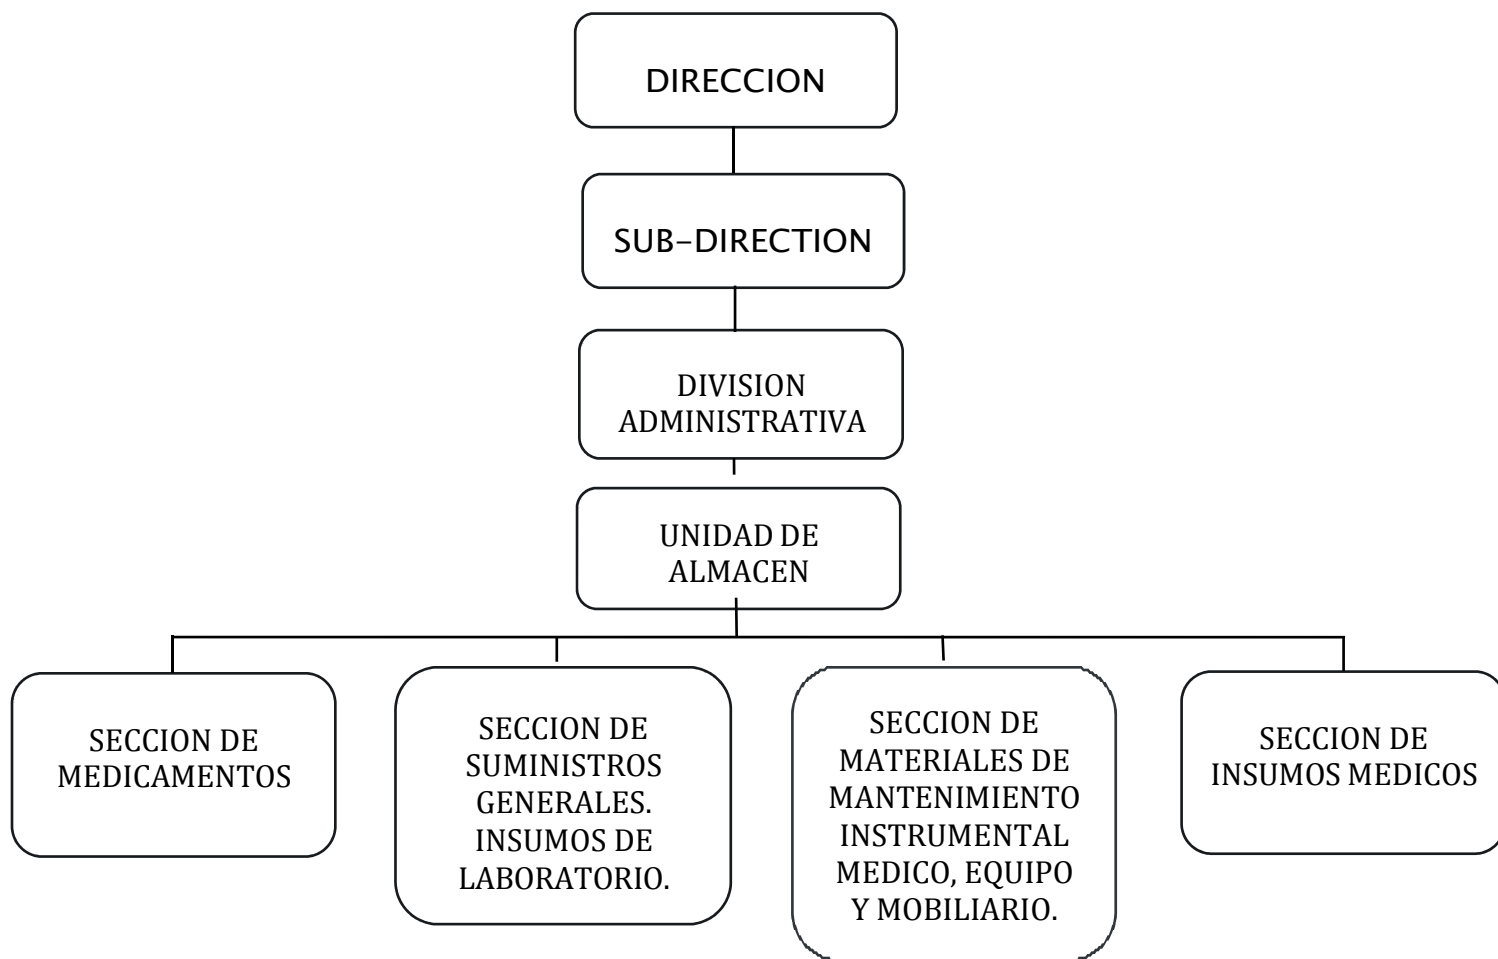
DIRECCION

SUB-DIRECTION

DIVISION ADMINISTRATIVA

UNIDAD DE ALMACEN

SECCION DE MEDICAMENTOS

SECCION DE SUMINISTROS GENERALES. INSUMOS DE LABORATORIO.

SECCION DE MATERIALES DE MANTENIMIENTO INSTRUMENTAL MEDICO, EQUIPO Y MOBILIARIO.

SECCION DE INSUMOS MEDICOS